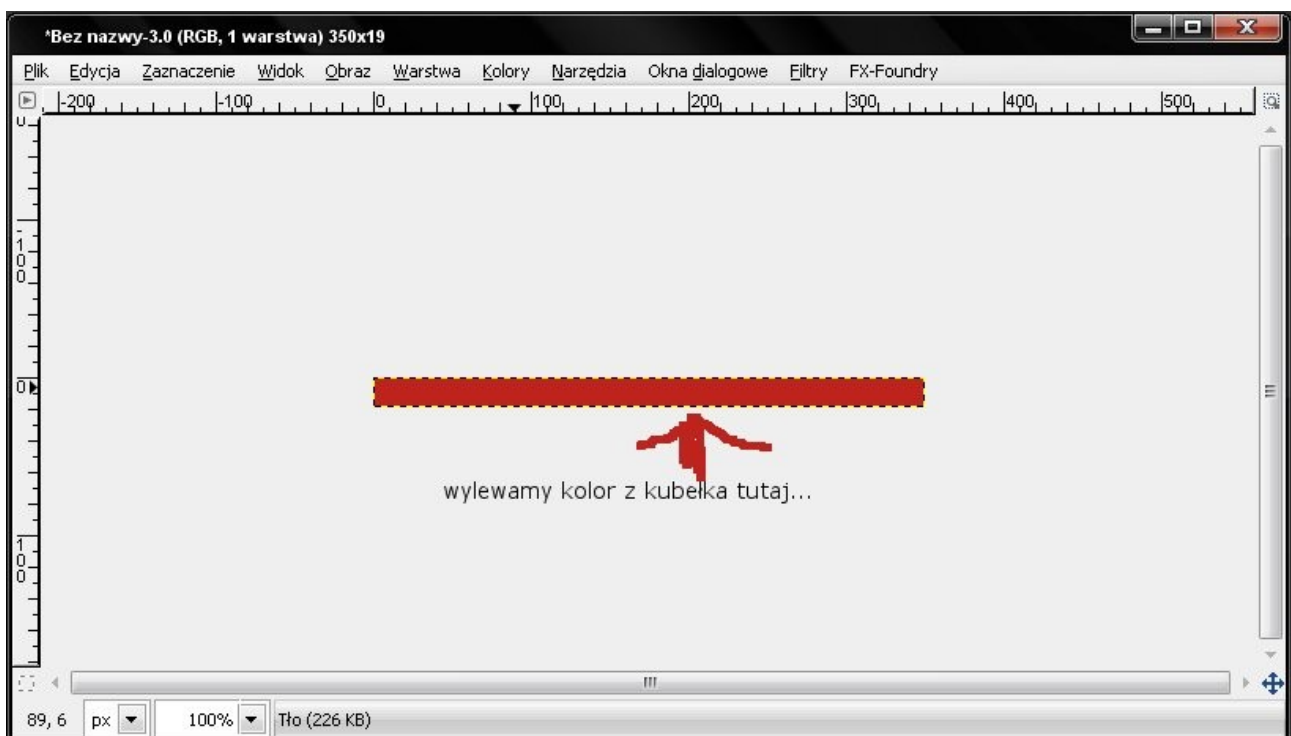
*Bez nazwy-3.0 (RGB, 1 warstwa) 350x19

Plik Edycja Zaznaczenie Widok Obraz Warstwa Kolory Narzędzia Okna dialogowe Filtry FX-Foundry

-200 -100 0 100 200 300 400 500

0 100 0 100

wylewamy kolor z kubełka tutaj...

89, 6 px 100% Tło (226 KB)